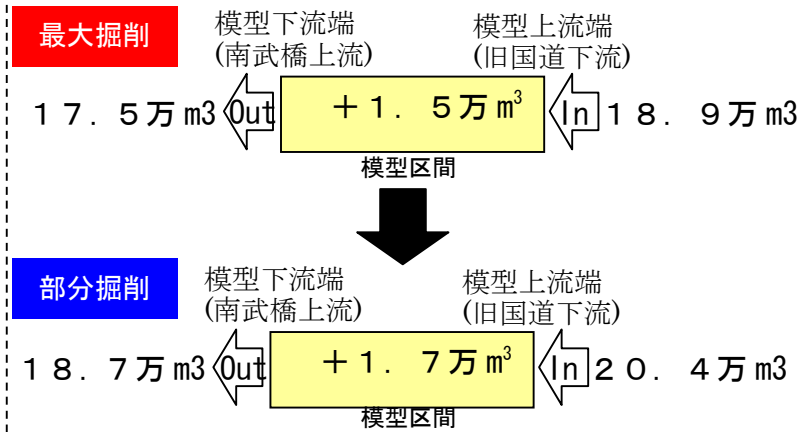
最大掘削

模型下流端
(南武橋上流)

模型上流端
(旧国道下流)

１７．５万m3 Out ＋１．５万m$^3$ In １８．９万m3

模型区間

部分掘削

模型下流端
(南武橋上流)

模型上流端
(旧国道下流)

１８．７万m3 Out ＋１．７万m$^3$ In ２０．４万m3

模型区間